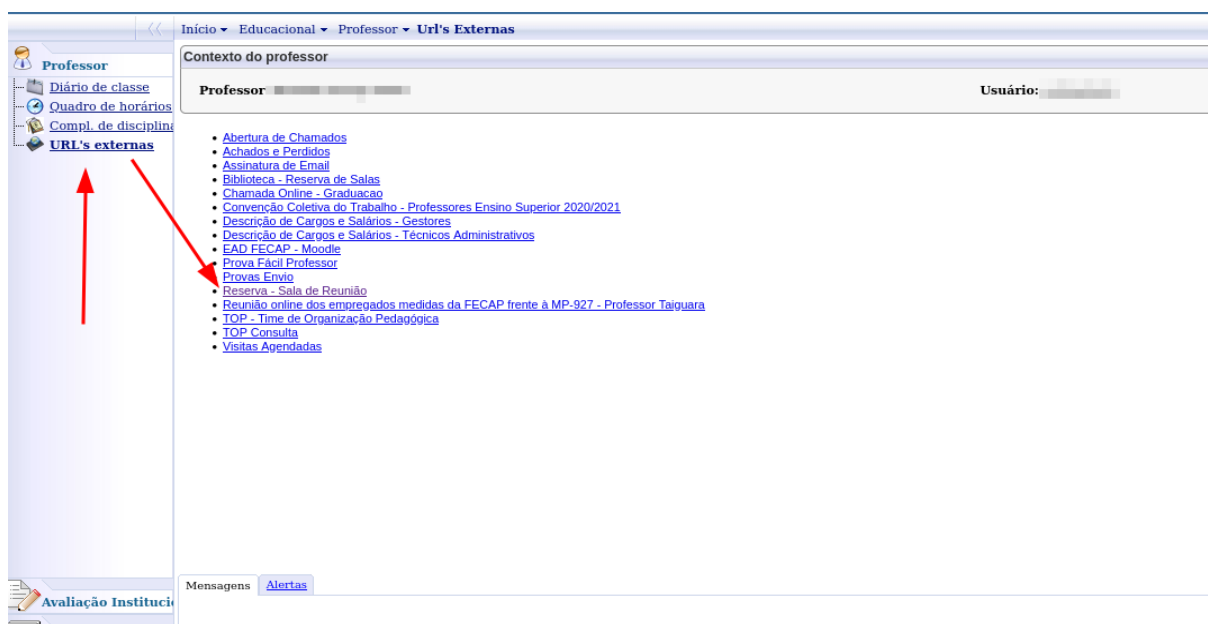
Início ▾ Educacional ▾ Professor ▾ Url's Externas

Professor
Diário de classe
Quadro de horários
Compl. de disciplina
URL's externas

Contexto do professor

Professor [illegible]

Usuário: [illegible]

- Abertura de Chamados
- Achados e Perdidos
- Assinatura de Email
- Biblioteca - Reserva de Salas
- Chamada Online - Graduacao
- Convenção Coletiva do Trabalho - Professores Ensino Superior 2020/2021
- Descrição de Cargos e Salários - Gestores
- Descrição de Cargos e Salários - Técnicos Administrativos
- EAD FECAP - Moodle
- Prova Fácil Professor
- Provas Envio
- Reserva - Sala de Reunião
- Reunião online dos empregados medidas da FECAP frente à MP-927 - Professor Taiguara
- TOP - Time de Organização Pedagógica
- TOP Consulta
- Visitas Agendadas

Avaliação Instituci

Mensagens
Alertas